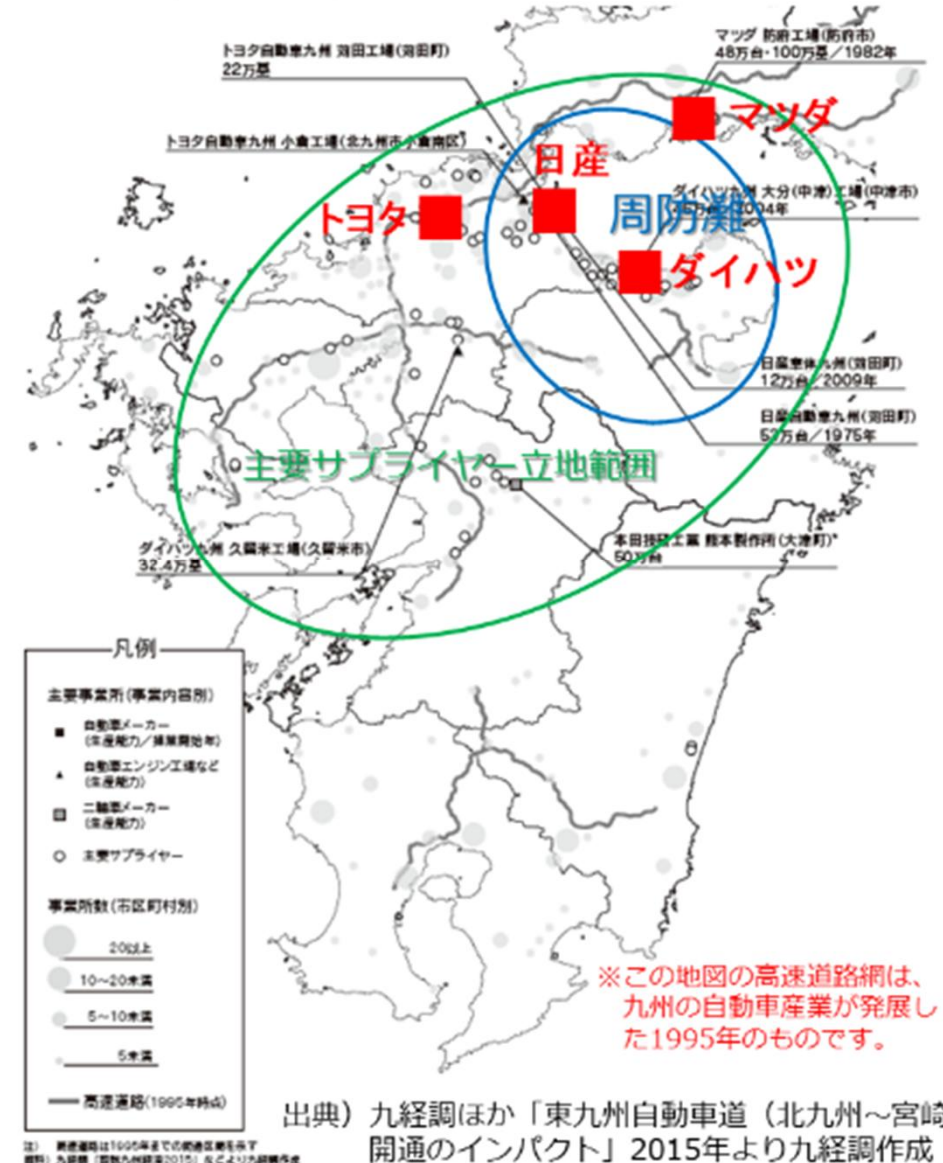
トヨタ自動車九州 苅田工場(苅田町)
22万基

マツダ 防府工場(防府市)
48万台・100万基/1982年

マツダ

トヨタ自動車九州 小倉工場(北九州市小倉南区)

日産

トヨタ

周防灘

ダイハツ九州 大分(中津)工場(中津市)
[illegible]004年

ダイハツ

日産車体九州(苅田町)
12万台/2009年

日産自動車九州(苅田町)
53万台/1975年

主要サプライヤー立地範囲

本田技研工業 熊本製作所(大津町)
50万台

ダイハツ九州 久留米工場(久留米市)
32.4万基

凡例

主要事業所(事業内容別)

自動車メーカー (生産能力/操業開始年)

自動車エンジン工場など (生産能力)

二輪車メーカー (生産能力)

主要サプライヤー

事業所数(市区町村別)

20以上

10~20未満

5~10未満

5未満

高速道路(1995年時点)

注) 高速道路は1995年までの供用区間を示す
資料) 九経調「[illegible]」などより九経調作成

※この地図の高速道路網は、九州の自動車産業が発展した1995年のものです。

出典)九経調ほか「東九州自動車道(北九州~宮崎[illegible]開通のインパクト」2015年より九経調作成